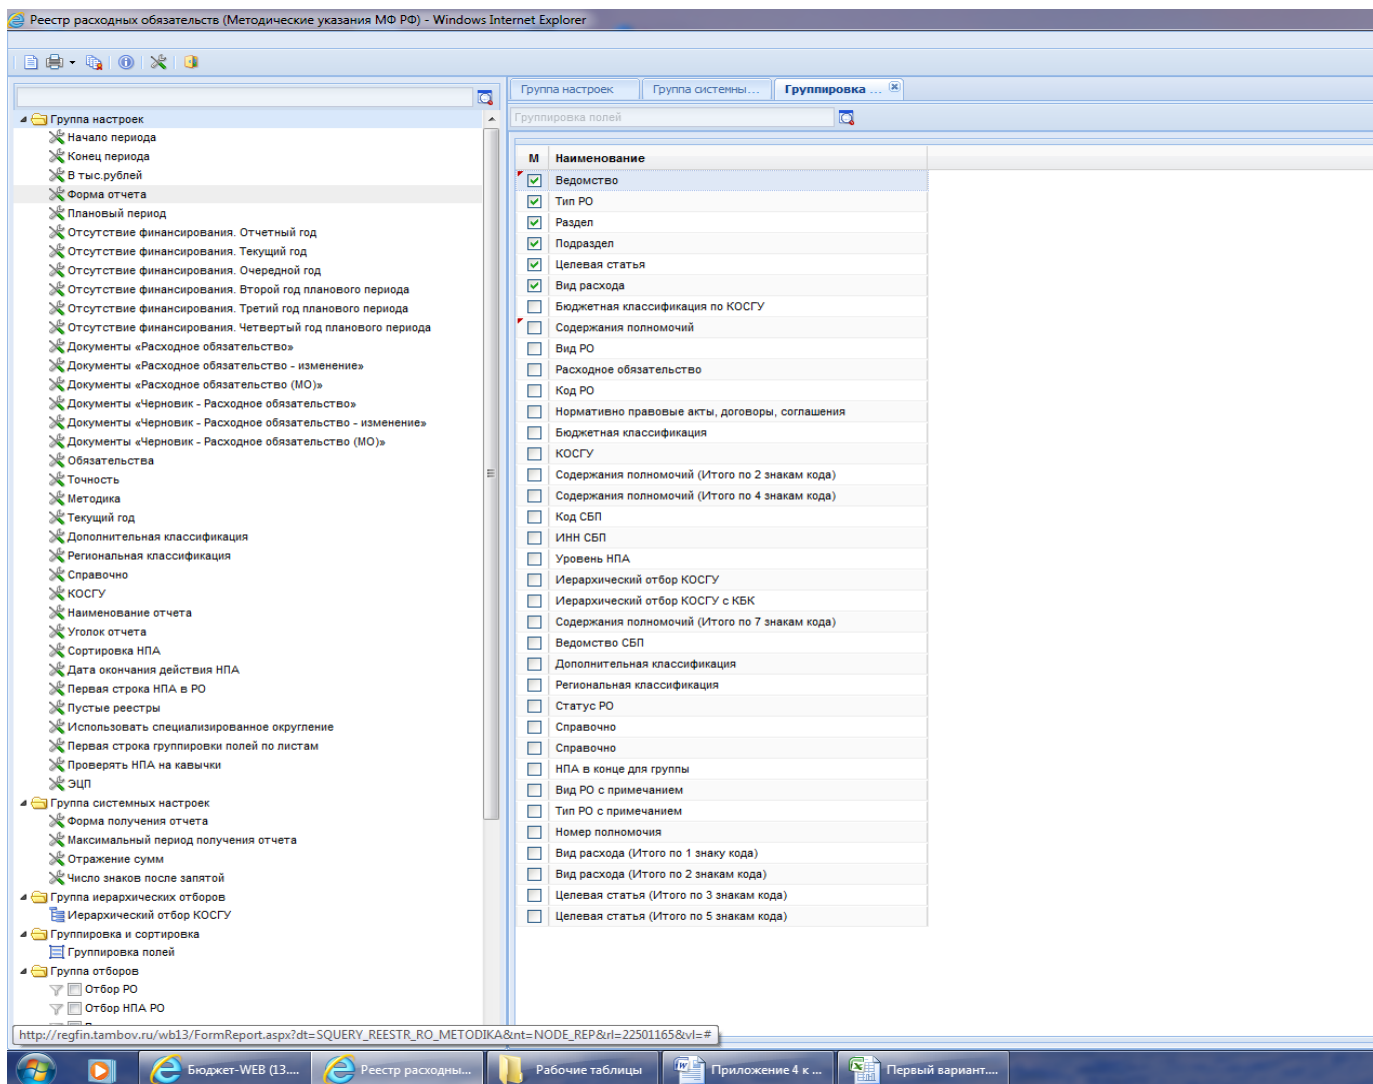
Реестр расходных обязательств (Методические указания МФ РФ) - Windows Internet Explorer

Группа настроек
Начало периода
Конец периода
В тыс.рублей
Форма отчета
Плановый период
Отсутствие финансирования. Отчетный год
Отсутствие финансирования. Текущий год
Отсутствие финансирования. Очередной год
Отсутствие финансирования. Второй год планового периода
Отсутствие финансирования. Третий год планового периода
Отсутствие финансирования. Четвертый год планового периода
Документы «Расходное обязательство»
Документы «Расходное обязательство - изменение»
Документы «Расходное обязательство (МО)»
Документы «Черновик - Расходное обязательство»
Документы «Черновик - Расходное обязательство - изменение»
Документы «Черновик - Расходное обязательство (МО)»
Обязательства
Точность
Методика
Текущий год
Дополнительная классификация
Региональная классификация
Справочно
КОСГУ
Наименование отчета
Уголок отчета
Сортировка НПА
Дата окончания действия НПА
Первая строка НПА в РО
Пустые реестры
Использовать специализированное округление
Первая строка группировки полей по листам
Проверять НПА на кавычки
ЭЦП
Группа системных настроек
Форма получения отчета
Максимальный период получения отчета
Отражение сумм
Число знаков после запятой
Группа иерархических отборов
Иерархический отбор КОСГУ
Группировка и сортировка
Группировка полей
Группа отборов
Отбор РО
Отбор НПА РО

Группа настроек | Группа системны... | Группировка ...
Группировка полей

| М | Наименование |
|---|---|
| ☑ | Ведомство |
| ☑ | Тип РО |
| ☑ | Раздел |
| ☑ | Подраздел |
| ☑ | Целевая статья |
| ☑ | Вид расхода |
| ☐ | Бюджетная классификация по КОСГУ |
| ☐ | Содержания полномочий |
| ☐ | Вид РО |
| ☐ | Расходное обязательство |
| ☐ | Код РО |
| ☐ | Нормативно правовые акты, договоры, соглашения |
| ☐ | Бюджетная классификация |
| ☐ | КОСГУ |
| ☐ | Содержания полномочий (Итого по 2 знакам кода) |
| ☐ | Содержания полномочий (Итого по 4 знакам кода) |
| ☐ | Код СБП |
| ☐ | ИНН СБП |
| ☐ | Уровень НПА |
| ☐ | Иерархический отбор КОСГУ |
| ☐ | Иерархический отбор КОСГУ с КБК |
| ☐ | Содержания полномочий (Итого по 7 знакам кода) |
| ☐ | Ведомство СБП |
| ☐ | Дополнительная классификация |
| ☐ | Региональная классификация |
| ☐ | Статус РО |
| ☐ | Справочно |
| ☐ | Справочно |
| ☐ | НПА в конце для группы |
| ☐ | Вид РО с примечанием |
| ☐ | Тип РО с примечанием |
| ☐ | Номер полномочия |
| ☐ | Вид расхода (Итого по 1 знаку кода) |
| ☐ | Вид расхода (Итого по 2 знакам кода) |
| ☐ | Целевая статья (Итого по 3 знакам кода) |
| ☐ | Целевая статья (Итого по 5 знакам кода) |

http://regfin.tambov.ru/wb13/FormReport.aspx?dt=SQUERY_REESTR_RO_METODIKA&nt=NODE_REP&rl=22501165&vl=#

Бюджет-WEB (13.... | Реестр расходны... | Рабочие таблицы | Приложение 4 к ... | Первый вариант....